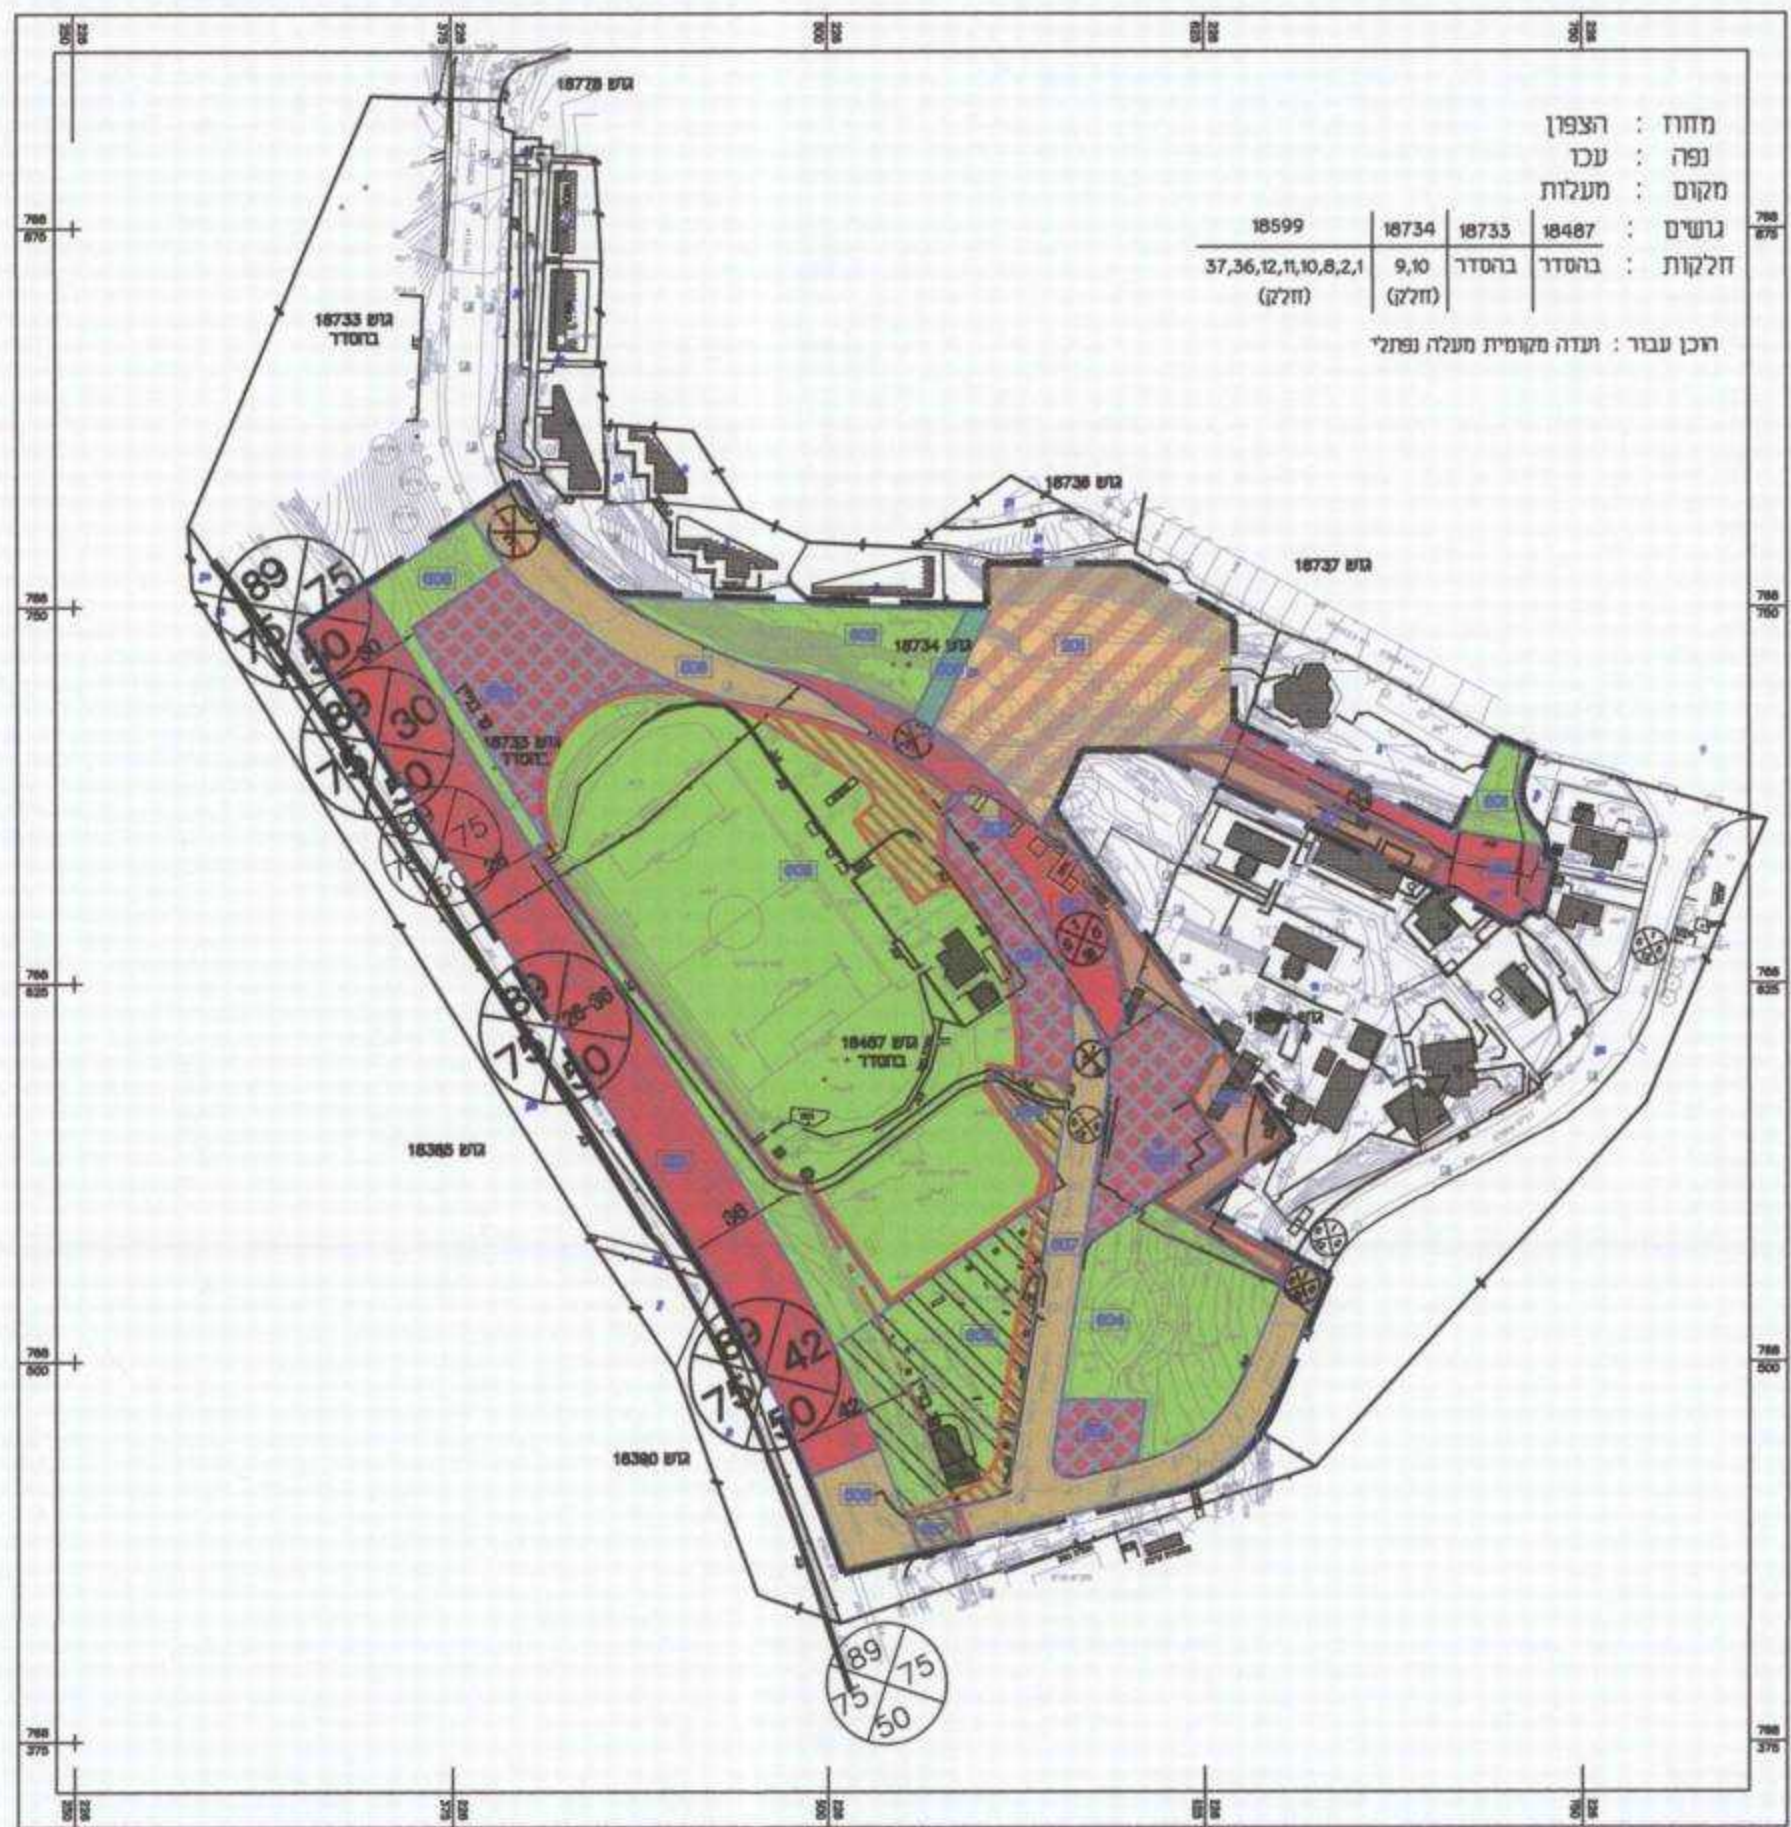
מחוז : הצפון
נפה : עכו
מקום : מעלות

| גושים | : | 18487 | 18733 | 18734 | 18599 |
|---|---|---|---|---|---|
| חלקות | : | בהסדר | בהסדר | 9,10 (חלק) | 37,36,12,11,10,8,2,1 (חלק) |

הוכן עבור : ועדה מקומית מעלה נפתלי

גוש 18778

גוש 18733 בהסדר

גוש 18736

גוש 18737

גוש 18734

גוש 18733 בהסדר

גוש 18487 בהסדר

גוש 18385

גוש 18380

89
75
75
50
30
89
30
75
50
75
89
26-38
75
50
38
89
42
75
50
42
89
75
75
50

768 875
768 750
768 625
768 500
768 375